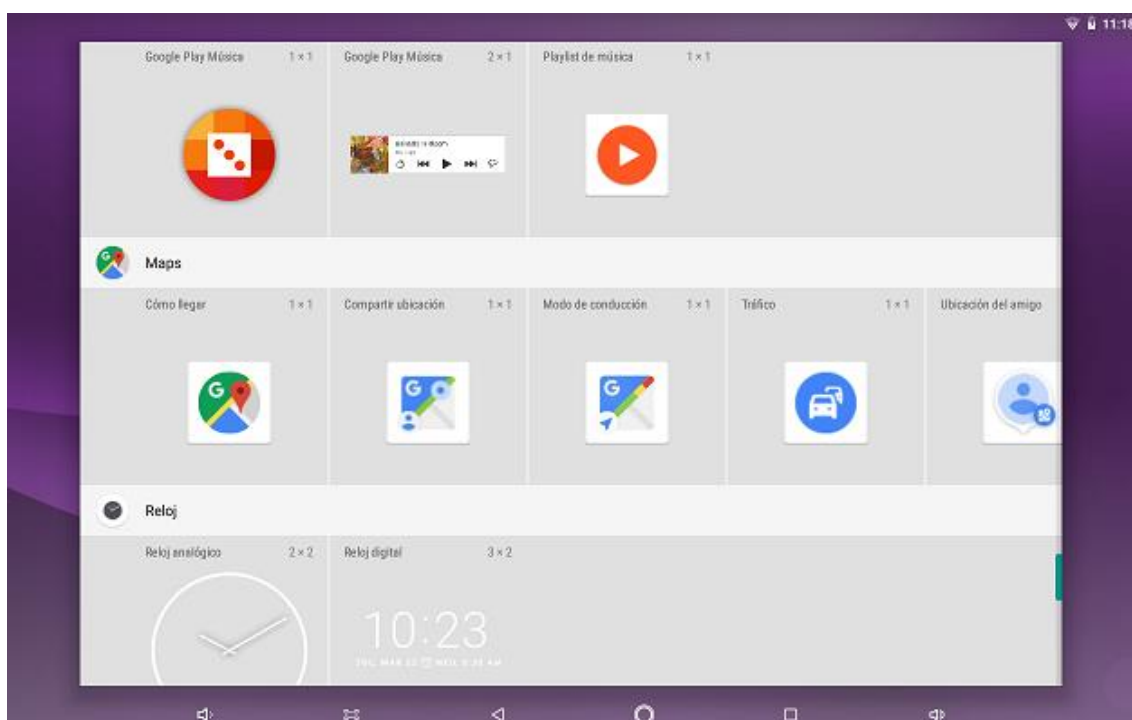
11:18

Google Play Música 1 × 1

Google Play Música 2 × 1

Playlist de música 1 × 1

Maps

Cómo llegar 1 × 1

Compartir ubicación 1 × 1

Modo de conducción 1 × 1

Tráfico 1 × 1

Ubicación del amigo

Reloj

Reloj analógico 2 × 2

Reloj digital 3 × 2

10:23

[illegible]